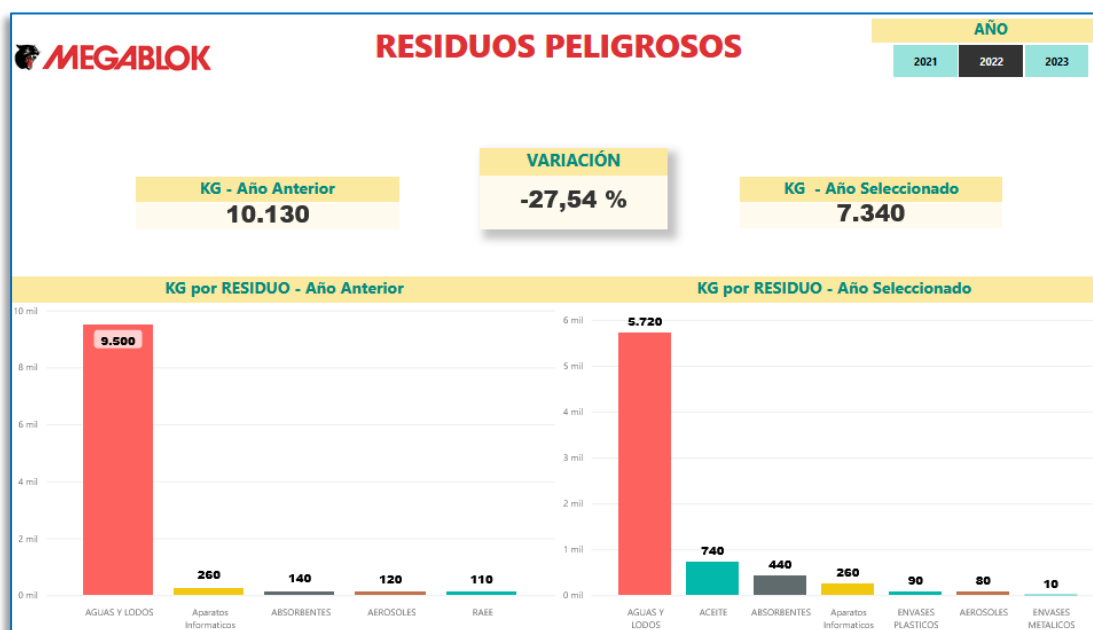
MEGABLOK

RESIDUOS PELIGROSOS

AÑO

2021 2022 2023

KG - Año Anterior
10.130

VARIACIÓN
-27,54 %

KG - Año Seleccionado
7.340

KG por RESIDUO - Año Anterior

10 mil
8 mil
6 mil
4 mil
2 mil
0 mil

9.500
260
140
120
110

AGUAS Y LODOS
Aparatos Informaticos
ABSORBENTES
AEROSOLES
RAEE

KG por RESIDUO - Año Seleccionado

6 mil
5 mil
4 mil
3 mil
2 mil
1 mil
0 mil

5.720
740
440
260
90
80
10

AGUAS Y LODOS
ACEITE
ABSORBENTES
Aparatos Informaticos
ENVASES PLASTICOS
AEROSOLES
ENVASES METALICOS